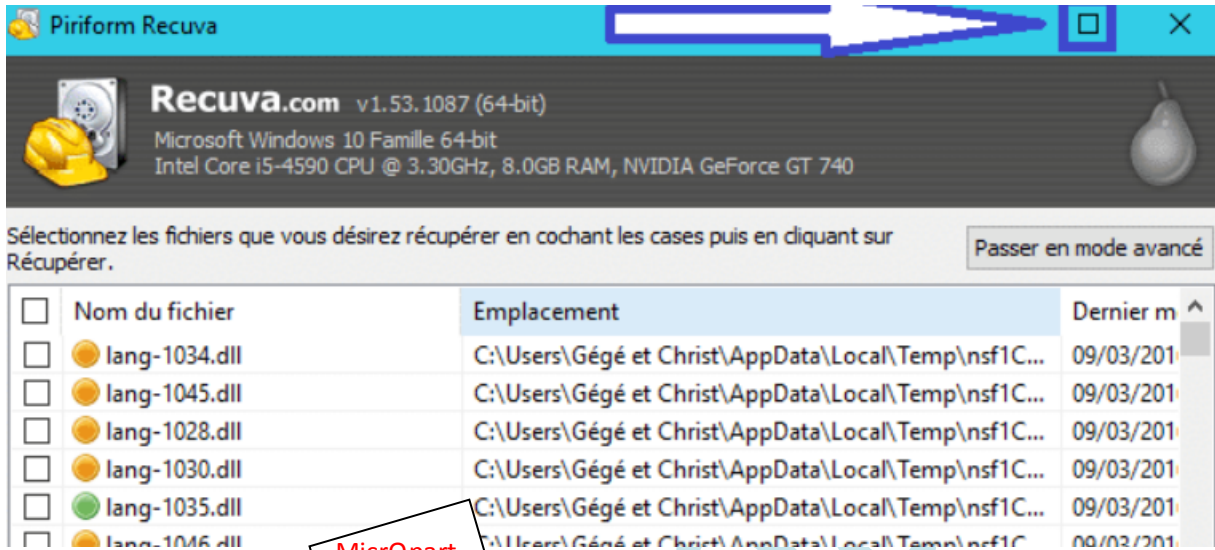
Piriform Recuva

Recuva.com v1.53.1087 (64-bit)
Microsoft Windows 10 Famille 64-bit
Intel Core i5-4590 CPU @ 3.30GHz, 8.0GB RAM, NVIDIA GeForce GT 740

Sélectionnez les fichiers que vous désirez récupérer en cochant les cases puis en cliquant sur Récupérer.

Passer en mode avancé

| | Nom du fichier | Emplacement | Dernier m |
|---|---|---|---|
| | lang-1034.dll | C:\Users\Gégé et Christ\AppData\Local\Temp\nsf1C... | 09/03/201 |
| | lang-1045.dll | C:\Users\Gégé et Christ\AppData\Local\Temp\nsf1C... | 09/03/201 |
| | lang-1028.dll | C:\Users\Gégé et Christ\AppData\Local\Temp\nsf1C... | 09/03/201 |
| | lang-1030.dll | C:\Users\Gégé et Christ\AppData\Local\Temp\nsf1C... | 09/03/201 |
| | lang-1035.dll | C:\Users\Gégé et Christ\AppData\Local\Temp\nsf1C... | 09/03/201 |
| | lang-1046.dll | C:\Users\Gégé et Christ\AppData\Local\Temp\nsf1C... | 09/03/201 |

MicrOpart